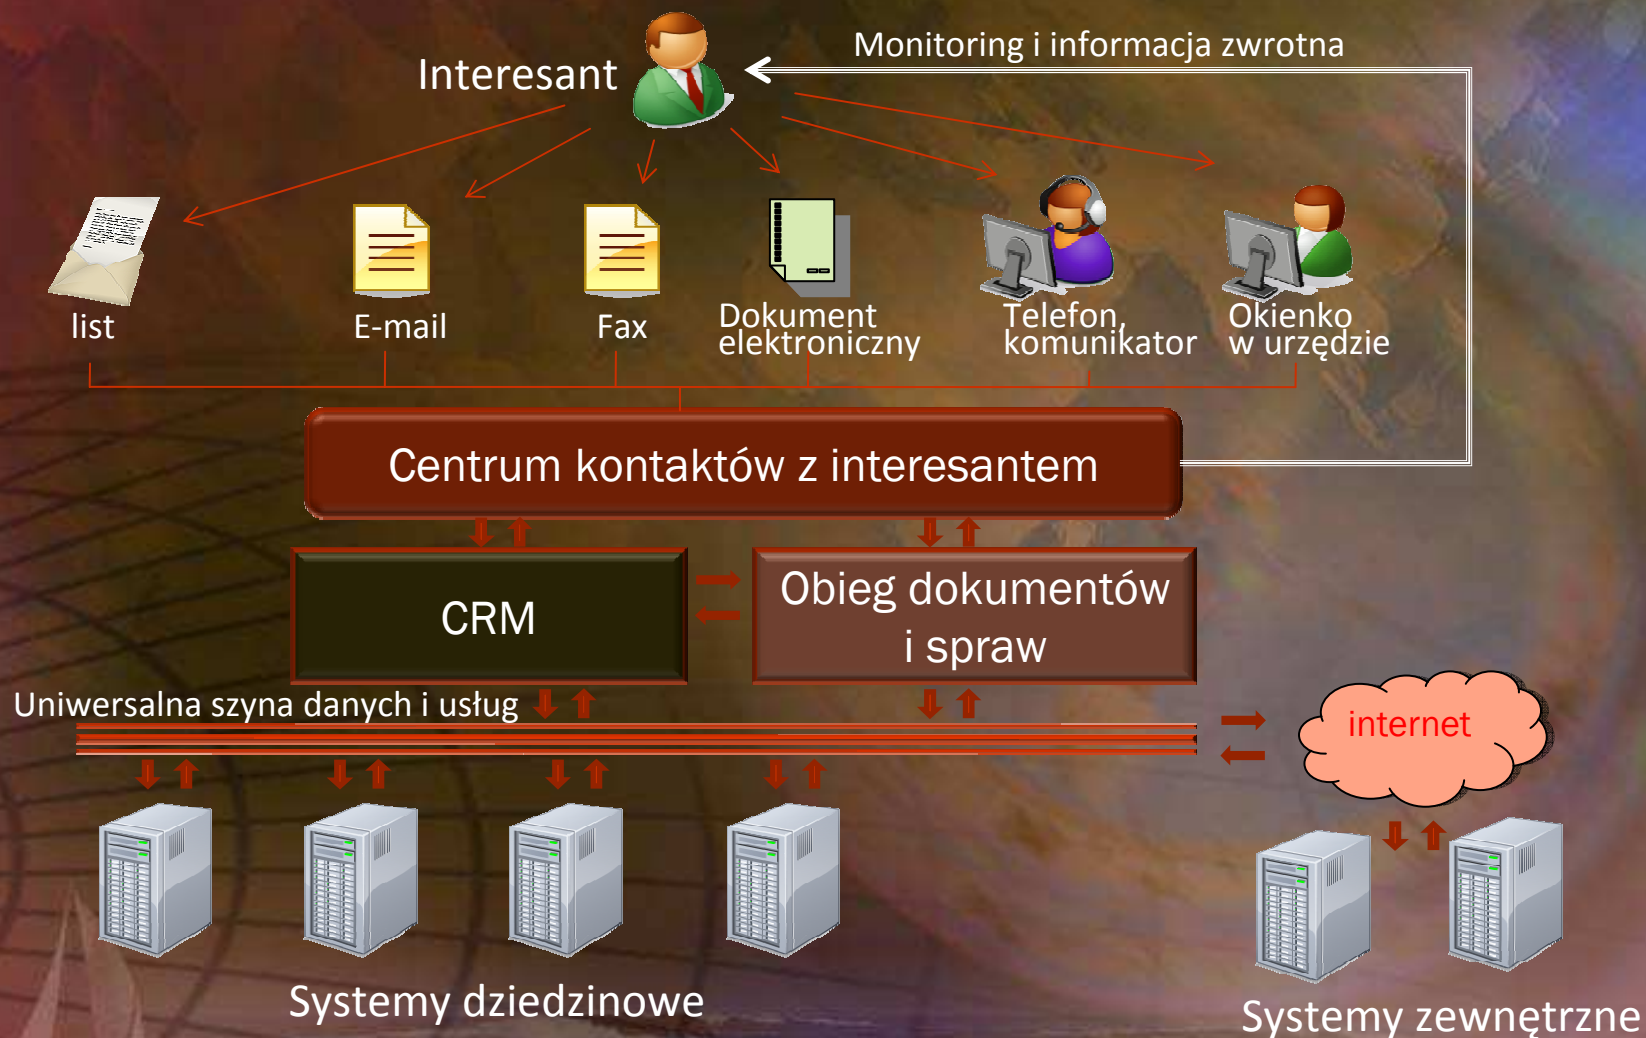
Interesant

Monitoring i informacja zwrotna

list

E-mail

Fax

Dokument elektroniczny

Telefon, komunikator

Okienko w urzędzie

Centrum kontaktów z interesantem

CRM

Obieg dokumentów i spraw

Uniwersalna szyna danych i usług

internet

Systemy dziedzinowe

Systemy zewnętrzne